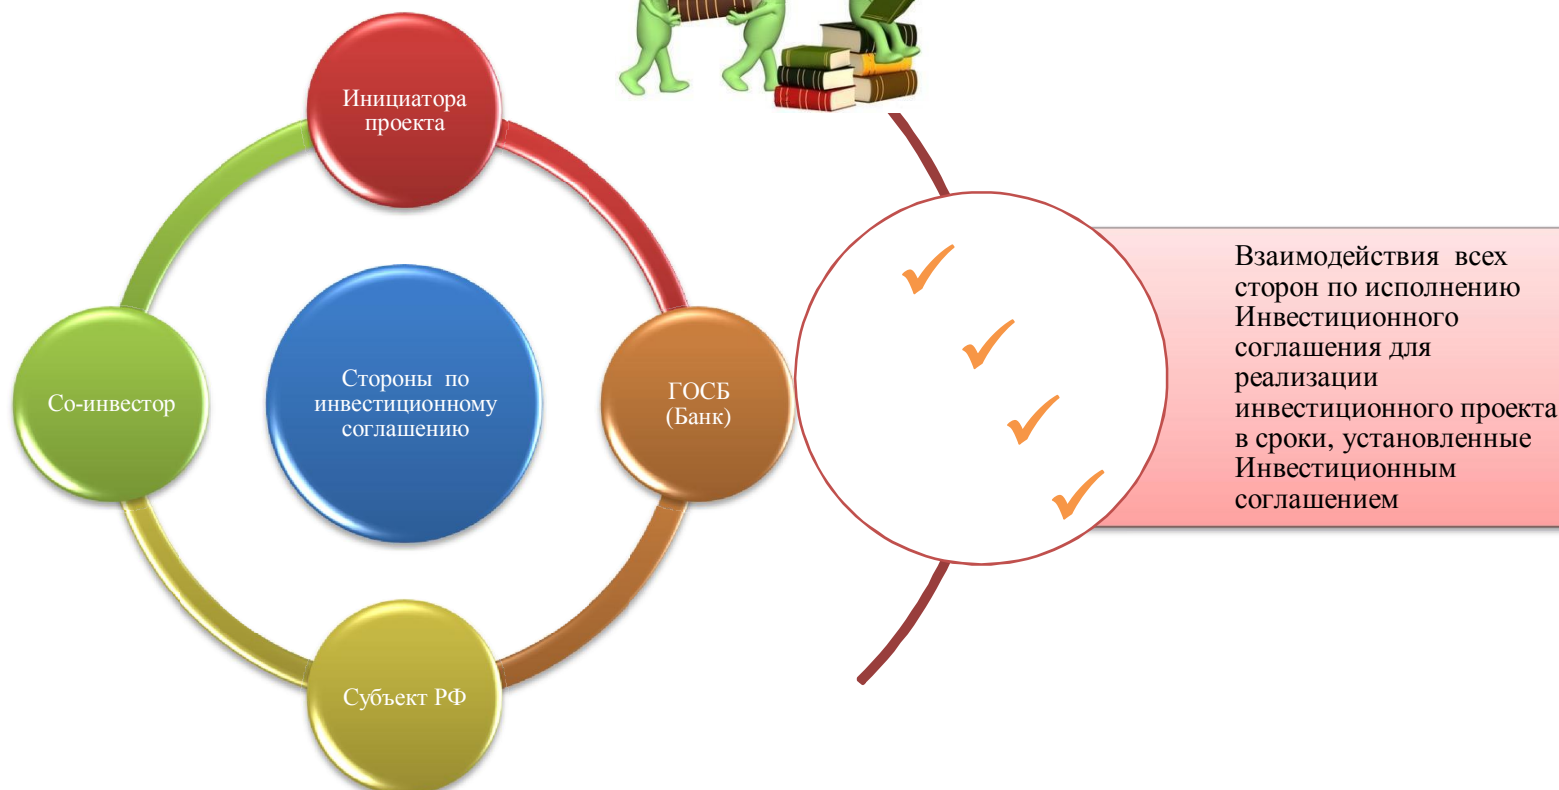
Инициатора проекта

Стороны по инвестиционному соглашению

Со-инвестор

ГОСБ (Банк)

Субъект РФ

Взаимодействия всех сторон по исполнению Инвестиционного соглашения для реализации инвестиционного проекта в сроки, установленные Инвестиционным соглашением